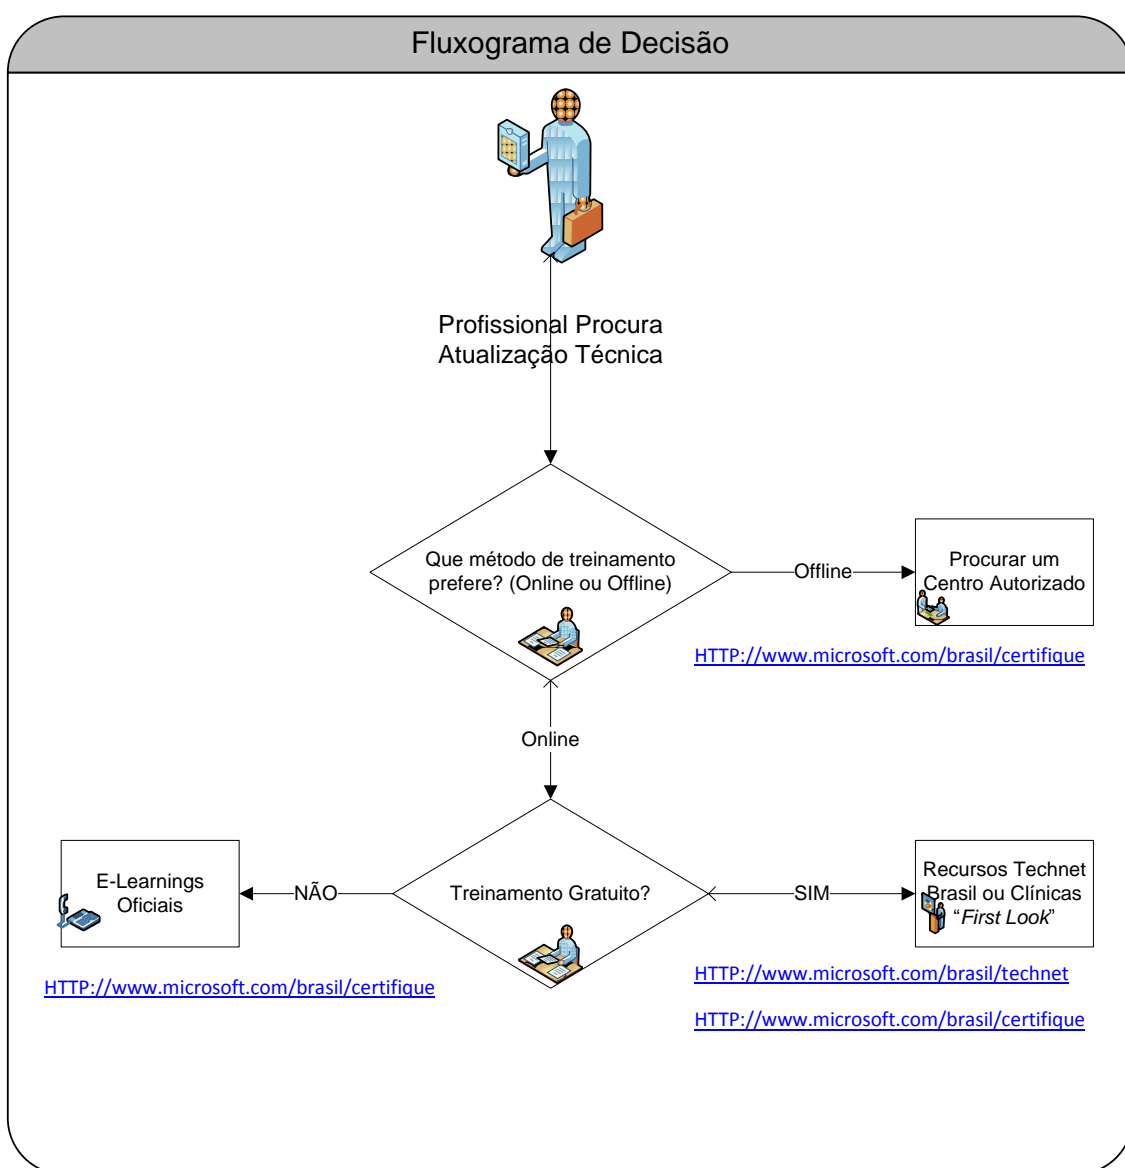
Fluxograma de Decisão

Profissional Procura Atualização Técnica

Que método de treinamento prefere? (Online ou Offline)

Offline

Procurar um Centro Autorizado

HTTP://www.microsoft.com/brasil/certifique

Online

E-Learnings Oficiais

NÃO

Treinamento Gratuito?

SIM

Recursos Technet Brasil ou Clínicas "*First Look*"

HTTP://www.microsoft.com/brasil/certifique

HTTP://www.microsoft.com/brasil/technet

HTTP://www.microsoft.com/brasil/certifique